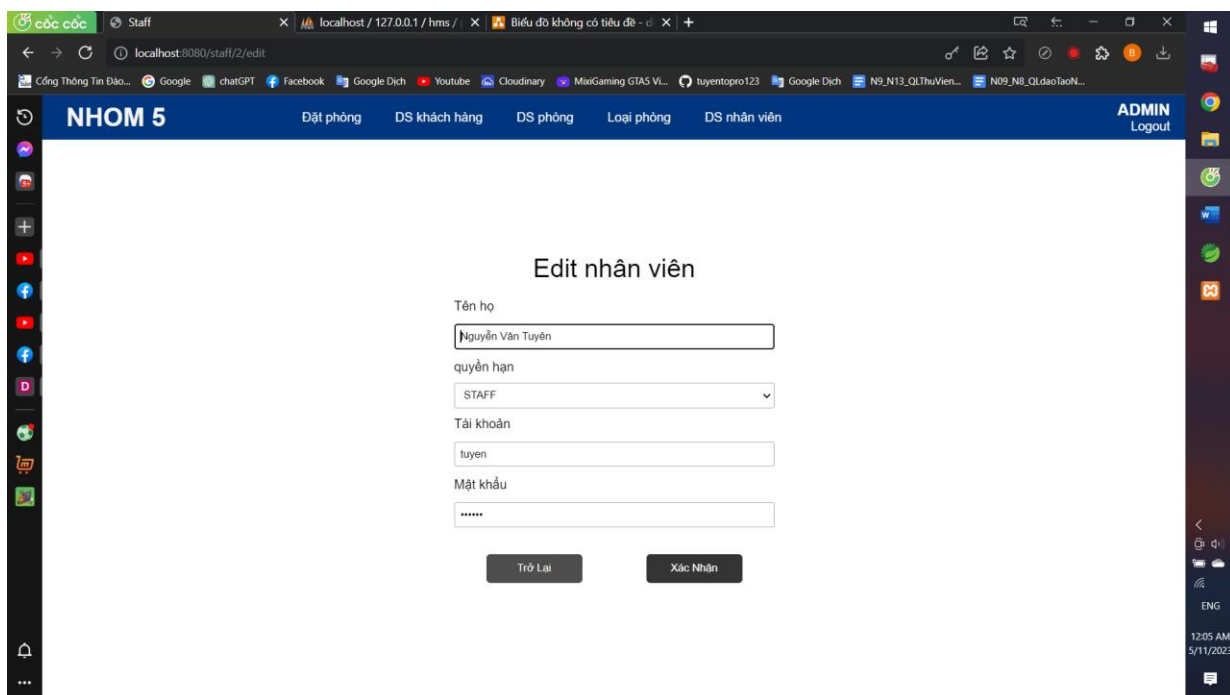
cốc cốc | Staff | localhost / 127.0.0.1 / hms / | Biểu đồ không có tiêu đề - | +

localhost:8080/staff/2/edit

Cổng Thông Tin Đào... Google chatGPT Facebook Google Dịch Youtube Cloudinary MixiGaming GTA5 Vi... tuyentopro123 Google Dịch N9_N13_QLThuVien... N09_N8_QLdaoTaoN...

NHOM 5
Đặt phòng DS khách hàng DS phòng Loại phòng DS nhân viên
ADMIN
Logout

Edit nhân viên

Tên họ
Nguyễn Văn Tuyên

quyền hạn
STAFF

Tài khoản
tuyen

Mật khẩu
••••••

Trở Lại
Xác Nhận

ENG
12:05 AM
5/11/2023